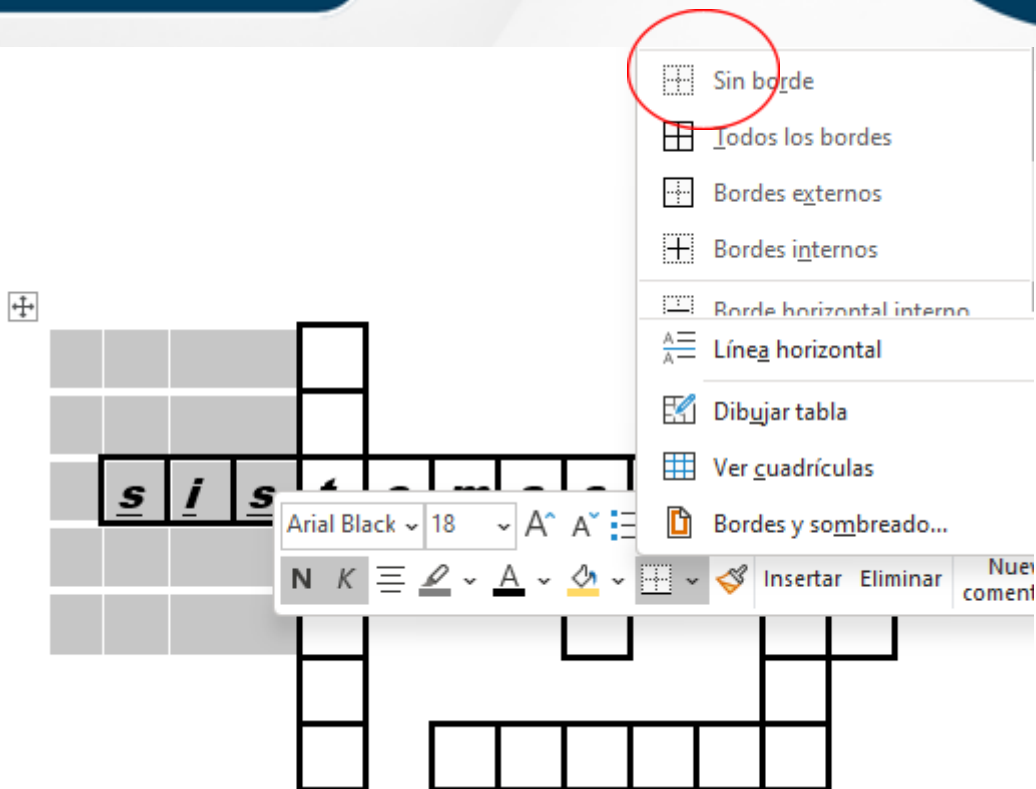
Sin borde
Todos los bordes
Bordes externos
Bordes internos
Borde horizontal interno
Línea horizontal
Dibujar tabla
Ver cuadrículas
Bordes y sombreado...

s i s

Arial Black 18 A A
N K
Insertar Eliminar Nuev coment